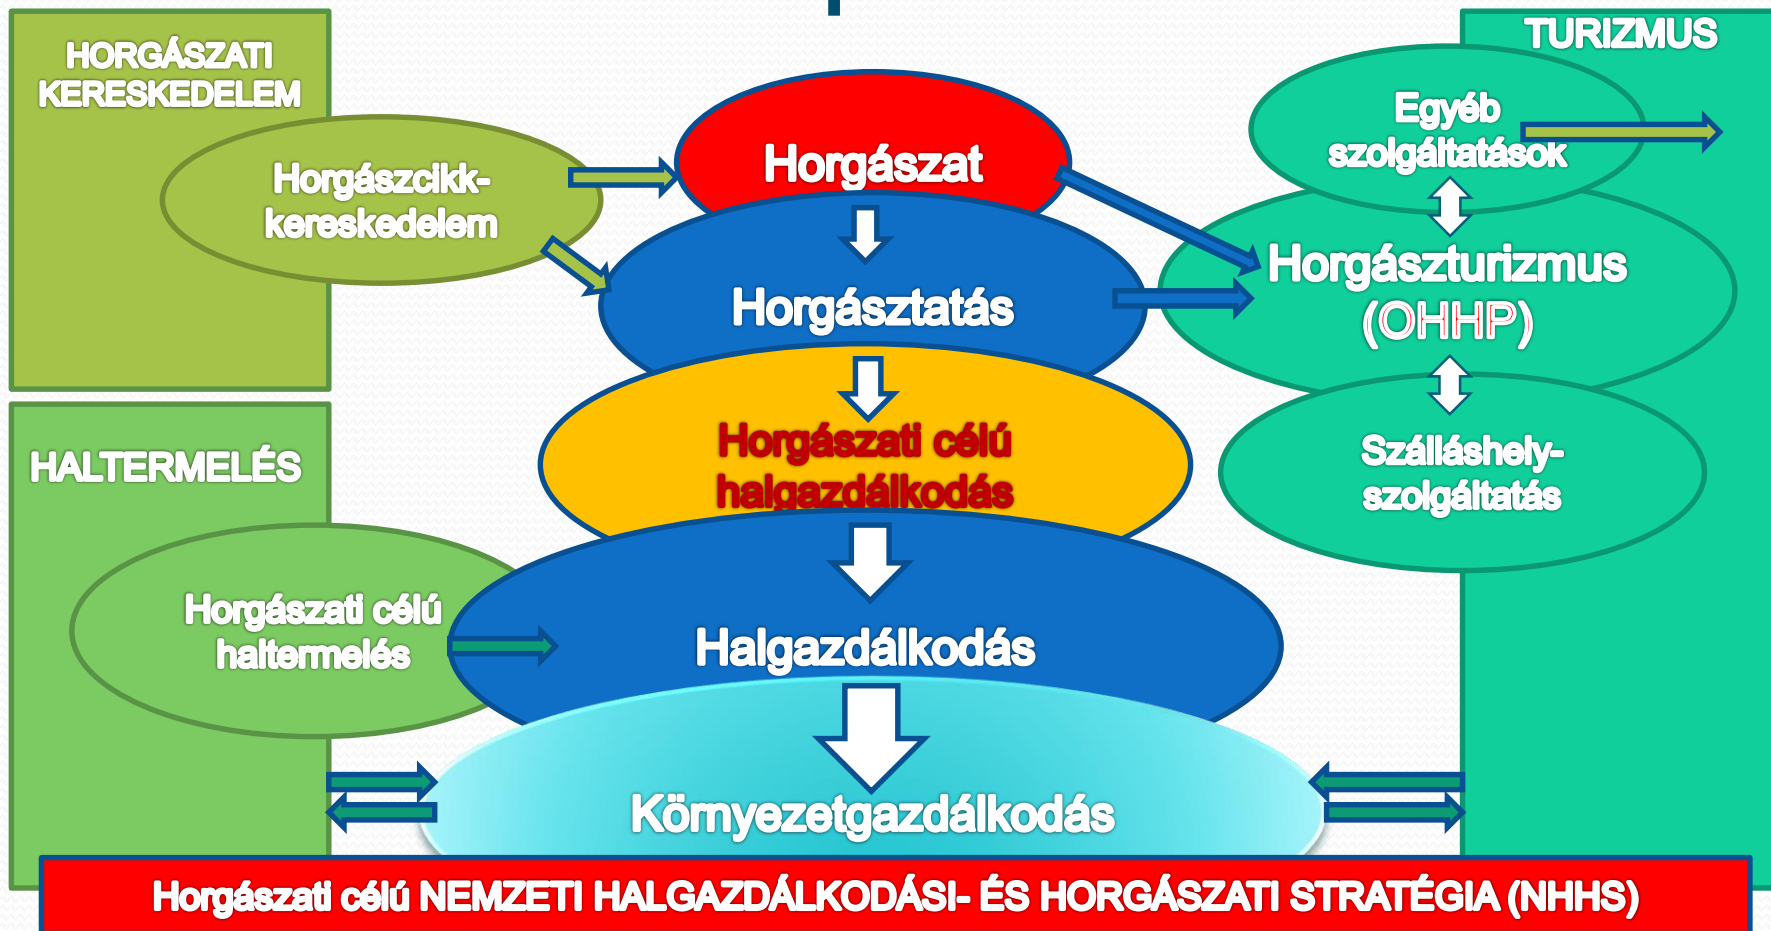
HORGÁSZATI KERESKEDELEM

Horgászcikk-kereskedelem

HALTERMELÉS

Horgászati célú haltermelés

TURIZMUS

Egyéb szolgáltatások

Horgászturizmus (OHHP)

Szálláshely-szolgáltatás

Horgászat

Horgásztatás

Horgászati célú halgazdálkodás

Halgazdálkodás

Környezetgazdálkodás

Horgászati célú NEMZETI HALGAZDÁLKODÁSI- ÉS HORGÁSZATI STRATÉGIA (NHHS)